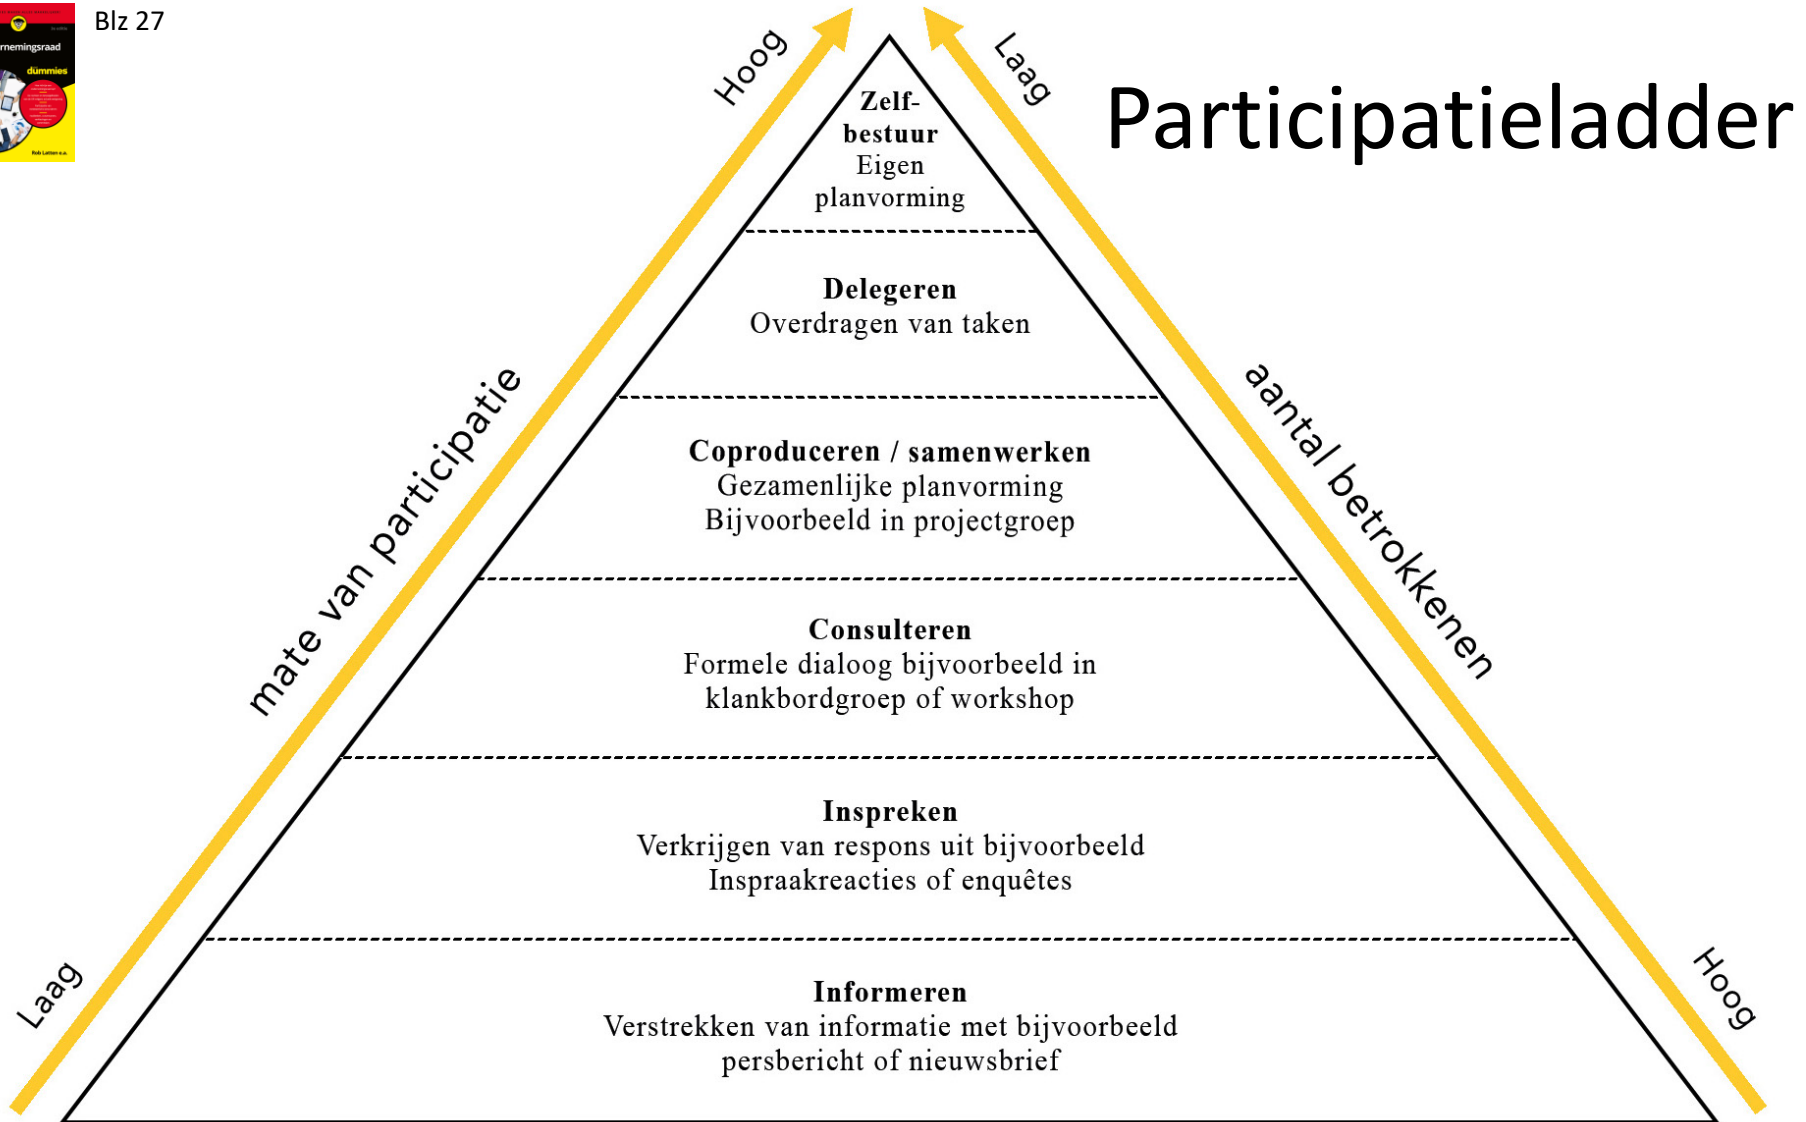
rnemingsraad
dümmies
Rob Latten e.a.

Blz 27

Participatieladder

Hoog

Laag

Zelf-bestuur
Eigen planvorming

Delegeren
Overdragen van taken

Coproduceren / samenwerken
Gezamenlijke planvorming
Bijvoorbeeld in projectgroep

Consulteren
Formele dialoog bijvoorbeeld in klankbordgroep of workshop

Inspreken
Verkrijgen van respons uit bijvoorbeeld Inspraakreacties of enquêtes

Informeren
Verstrekken van informatie met bijvoorbeeld persbericht of nieuwsbrief

mate van participatie

aantal betrokkenen

Laag

Hoog